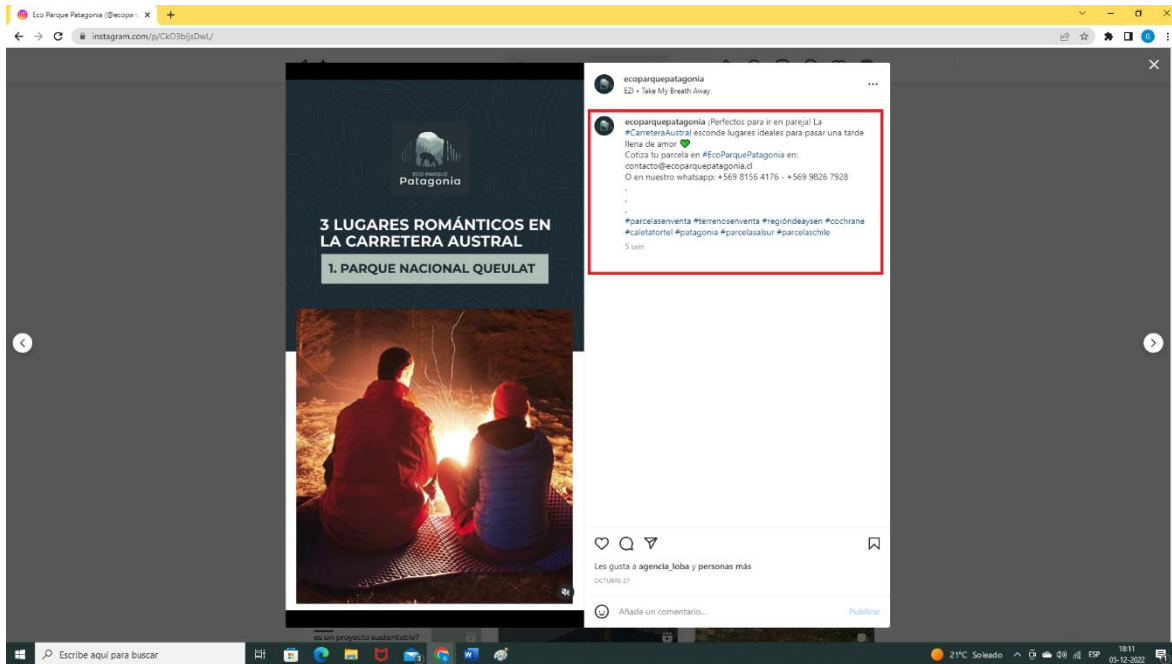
Eco Parque Patagonia (@ecopar ×

instagram.com/p/CkO3bljsDwL/

ECO PARQUE
Patagonia

3 LUGARES ROMÁNTICOS EN LA CARRETERA AUSTRAL

1. PARQUE NACIONAL QUEULAT

ecoparquepatagonia
EZI • Take My Breath Away

ecoparquepatagonia ¡Perfectos para ir en pareja! La #CarreteraAustral esconde lugares ideales para pasar una tarde llena de amor 💚
Cotiza tu parcela en #EcoParquePatagonia en:
contacto@ecoparquepatagonia.cl
O en nuestro whatsapp: +569 8156 4176 - +569 9826 7928
.
.
.
#parcelasenventa #terrenosenventa #regióndeaysen #cochrane #caletatortel #patagonia #parcelasalsur #parcelaschile

5 sem

Les gusta a agencia_loba y personas más
OCTUBRE 27

Añade un comentario...
Publicar

es un proyecto sustentable?

Escribe aquí para buscar

21°C Soleado ESP 18:11 05-12-2022